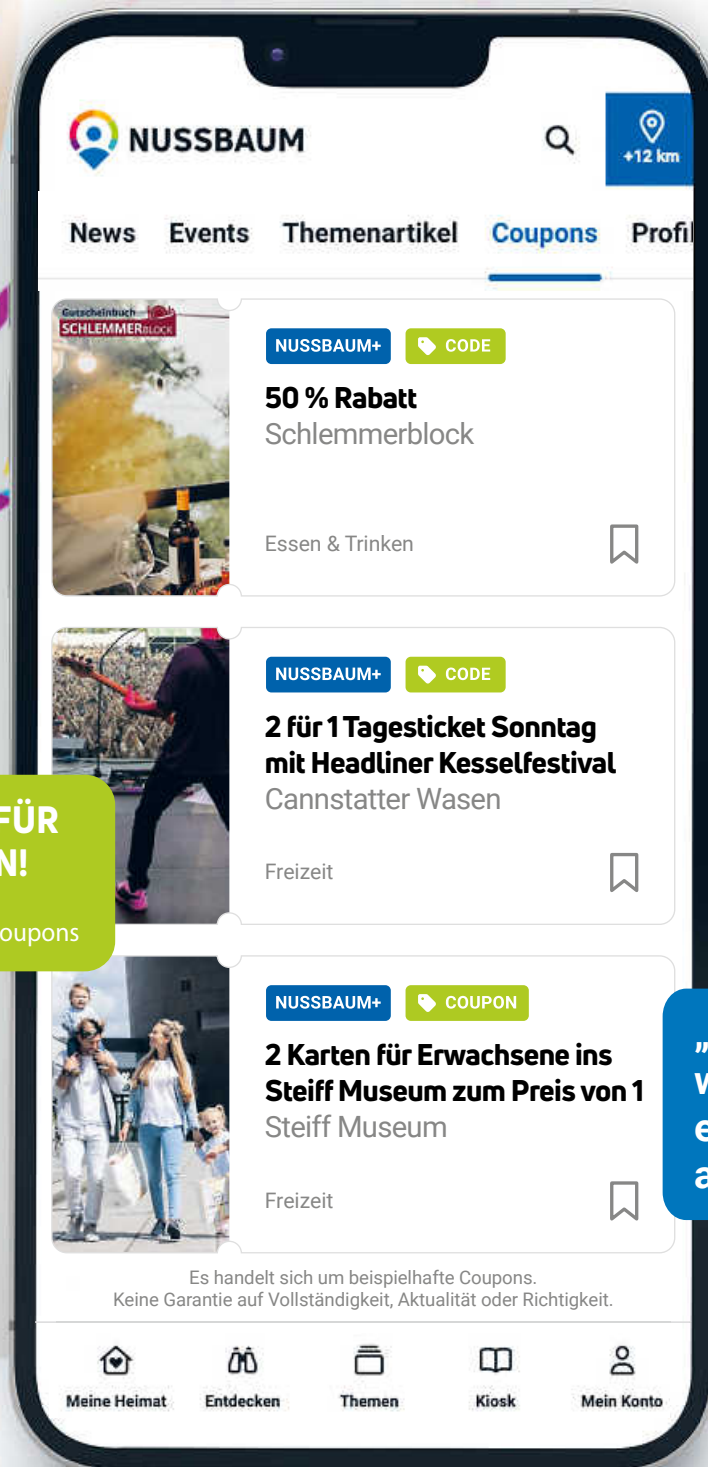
NUSSBAUM

+12 km

News Events Themenartikel Coupons Profil

Gutscheinbuch SCHLEMMERBLOCK

NUSSBAUM+ CODE

50 % Rabatt
Schlemmerblock

Essen & Trinken

NUSSBAUM+ CODE

2 für 1 Tagesticket Sonntag mit Headliner Kesselfestival
Cannstatter Wasen

Freizeit

FÜR
N!
oupons

NUSSBAUM+ COUPON

2 Karten für Erwachsene ins Steiff Museum zum Preis von 1
Steiff Museum

Freizeit

„
W
e
a

Es handelt sich um beispielhafte Coupons.
Keine Garantie auf Vollständigkeit, Aktualität oder Richtigkeit.

Meine Heimat Entdecken Themen Kiosk Mein Konto